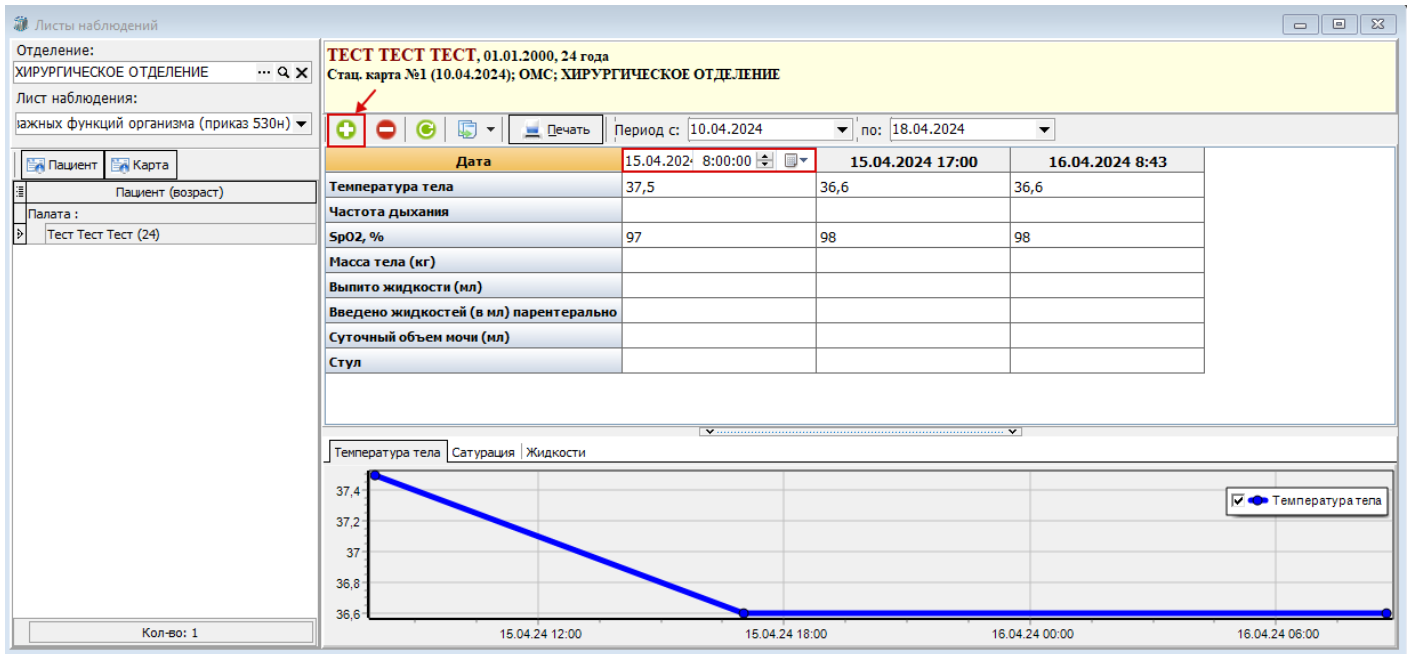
Листы наблюдений

Отделение:
ХИРУРГИЧЕСКОЕ ОТДЕЛЕНИЕ
Лист наблюдения:
іажных функций организма (приказ 530н)

Пациент Карта

Пациент (возраст)
Палата :
Тест Тест Тест (24)

Кол-во: 1

ТЕСТ ТЕСТ ТЕСТ, 01.01.2000, 24 года
Стац. карта №1 (10.04.2024); ОМС; ХИРУРГИЧЕСКОЕ ОТДЕЛЕНИЕ

Печать Период с: 10.04.2024 по: 18.04.2024

| Дата | 15.04.2024 8:00:00 | 15.04.2024 17:00 | 16.04.2024 8:43 |
|---|---|---|---|
| Температура тела | 37,5 | 36,6 | 36,6 |
| Частота дыхания | | | |
| Sp02, % | 97 | 98 | 98 |
| Масса тела (кг) | | | |
| Выпито жидкости (мл) | | | |
| Введено жидкостей (в мл) парентерально | | | |
| Суточный объем мочи (мл) | | | |
| Стул | | | |

Температура тела Сатурация Жидкости

37,4
37,2
37
36,8
36,6
15.04.24 12:00
15.04.24 18:00
16.04.24 00:00
16.04.24 06:00
Температура тела